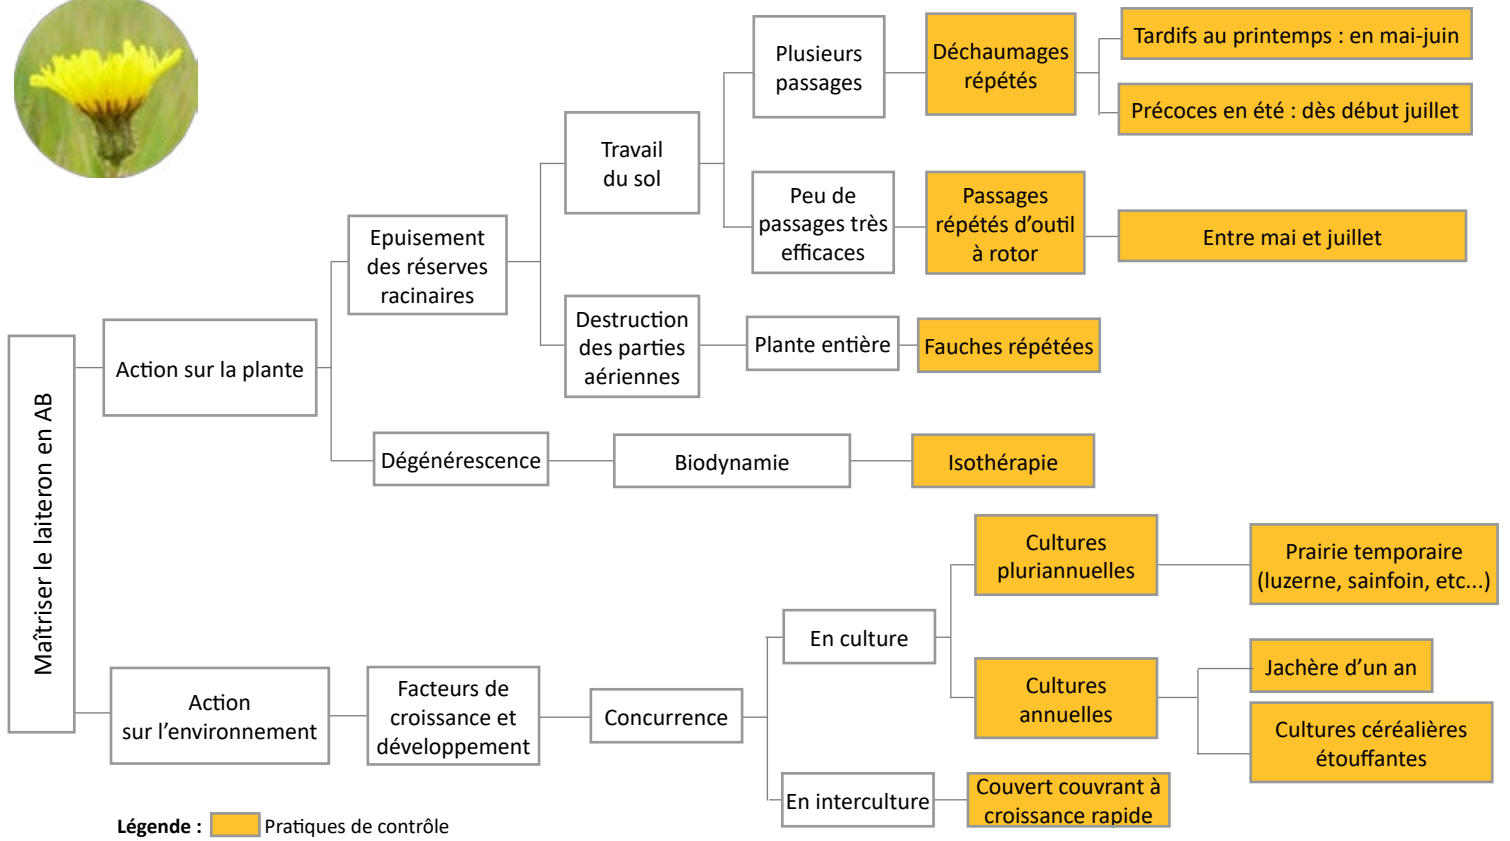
Maîtriser le laiteron en AB

Action sur la plante

Epuisement des réserves racinaires

Travail du sol

Plusieurs passages

Déchaumages répétés

Tardifs au printemps : en mai-juin

Précoces en été : dès début juillet

Peu de passages très efficaces

Passages répétés d'outil à rotor

Entre mai et juillet

Destruction des parties aériennes

Plante entière

Fauches répétées

Dégénérescence

Biodynamie

Isothérapie

Action sur l'environnement

Facteurs de croissance et développement

Concurrence

En culture

Cultures pluriannuelles

Prairie temporaire (luzerne, sainfoin, etc...)

Cultures annuelles

Jachère d'un an

Cultures céréalières étouffantes

En interculture

Couvert couvrant à croissance rapide

Légende : Pratiques de contrôle